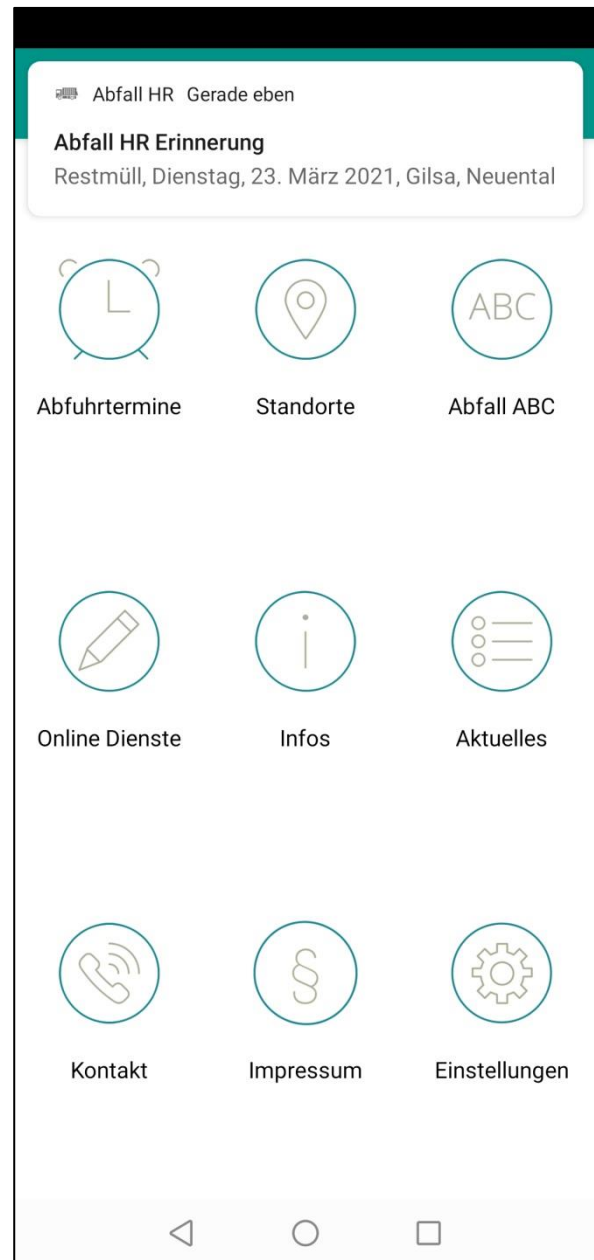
Abfall HR Gerade eben

Abfall HR Erinnerung
Restmüll, Dienstag, 23. März 2021, Gilsa, Neuental

ABC

Abfuhrtermine

Standorte

Abfall ABC

Online Dienste

Infos

Aktuelles

§

Kontakt

Impressum

Einstellungen